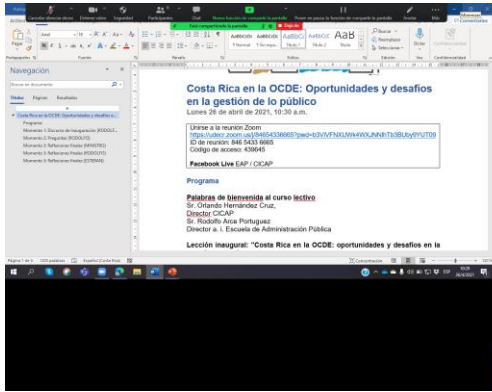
Navegación

Títulos Páginas Resultados

Costa Rica en la OCDE: Oportunidades y desafíos en la gestión de lo público

Lunes 26 de abril de 2021, 10:30 a.m.

Unirse a la reunión Zoom
https://udecr.zoom.us/j/84654338665?pwd=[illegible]
ID de reunión: 846 5433 8665
Código de acceso: 439645

Facebook Live EAP / CICAP

Programa

Palabras de bienvenida al curso lectivo
Sr. Orlando Hernández Cruz,
Director CICAP
Sr. Rodolfo Arce Portuguez
Director a. i. Escuela de Administración Pública

Lección inaugural: "Costa Rica en la OCDE: oportunidades y desafíos en la